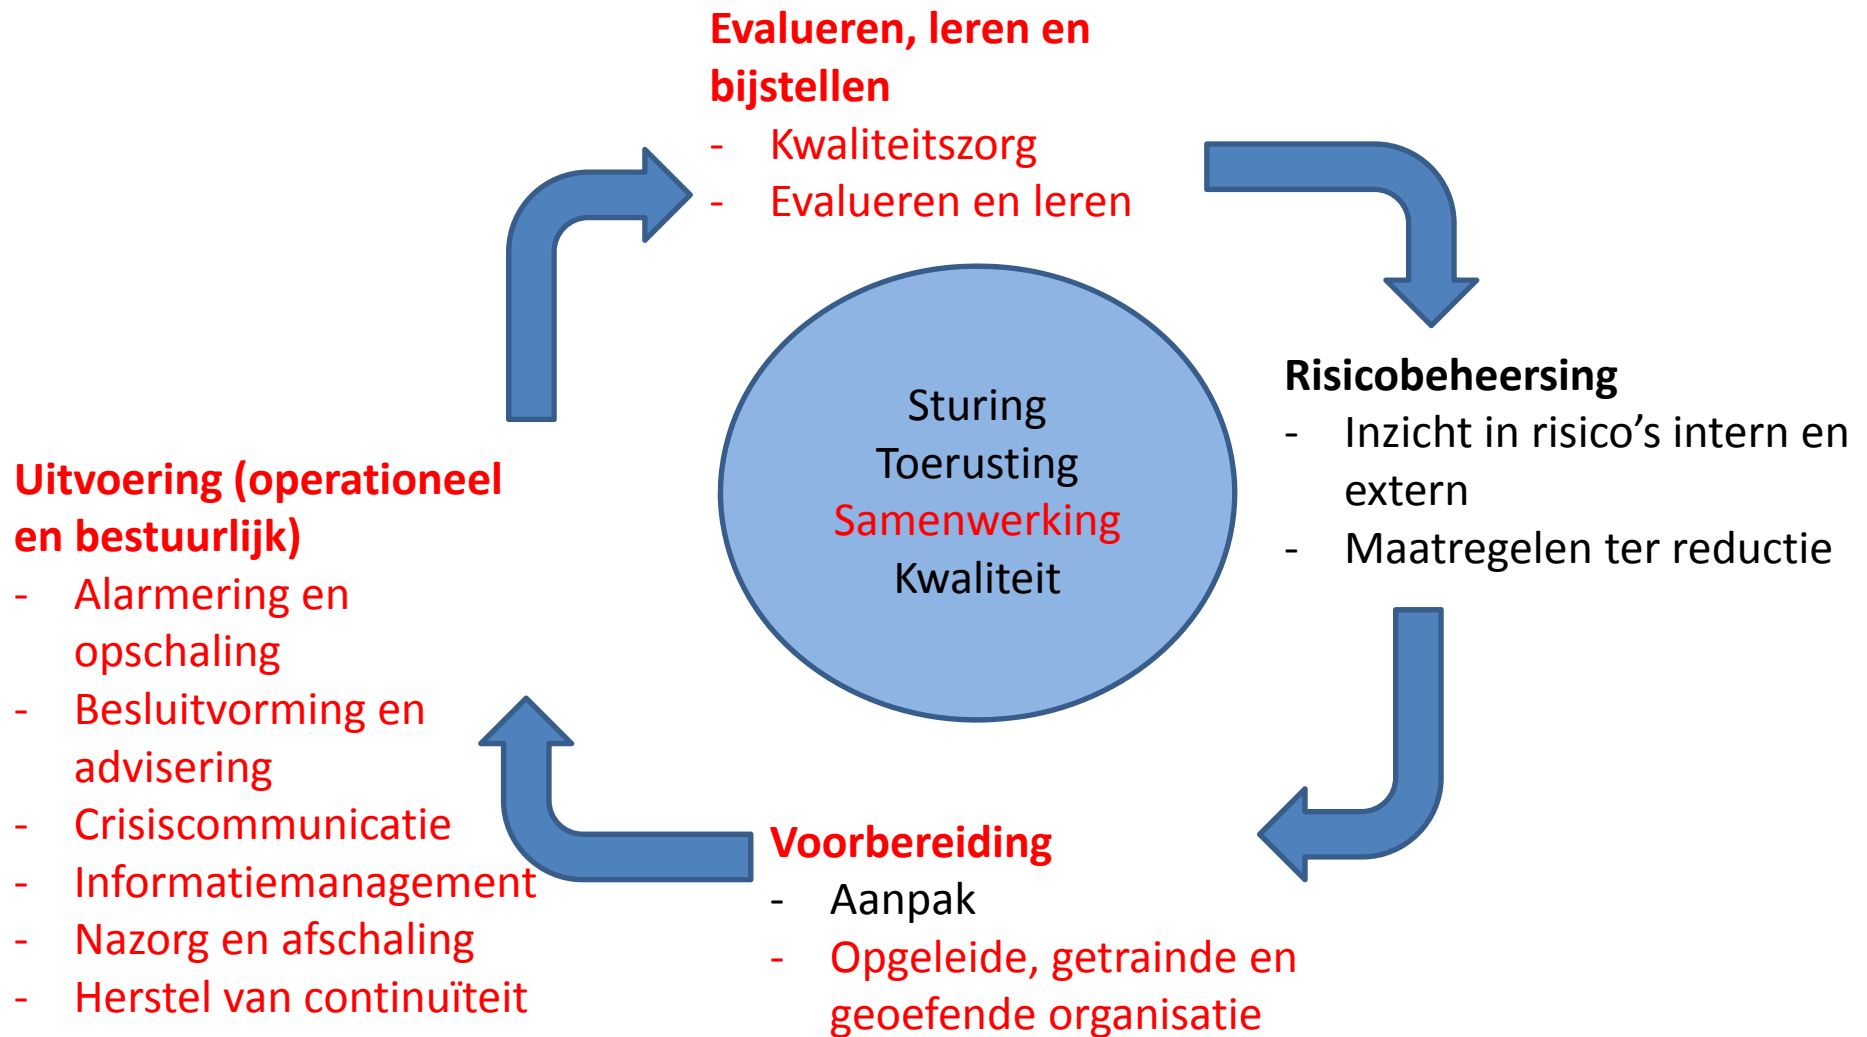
Evalueren, leren en bijstellen
- Kwaliteitszorg
- Evalueren en leren

Risicobeheersing
- Inzicht in risico's intern en extern
- Maatregelen ter reductie

Sturing
Toerusting
Samenwerking
Kwaliteit

Voorbereiding
- Aanpak
- Opgeleide, getrainde en geoefende organisatie

Uitvoering (operationeel en bestuurlijk)
- Alarmering en opschaling
- Besluitvorming en advisering
- Crisiscommunicatie
- Informatiemanagement
- Nazorg en afschaling
- Herstel van continuïteit